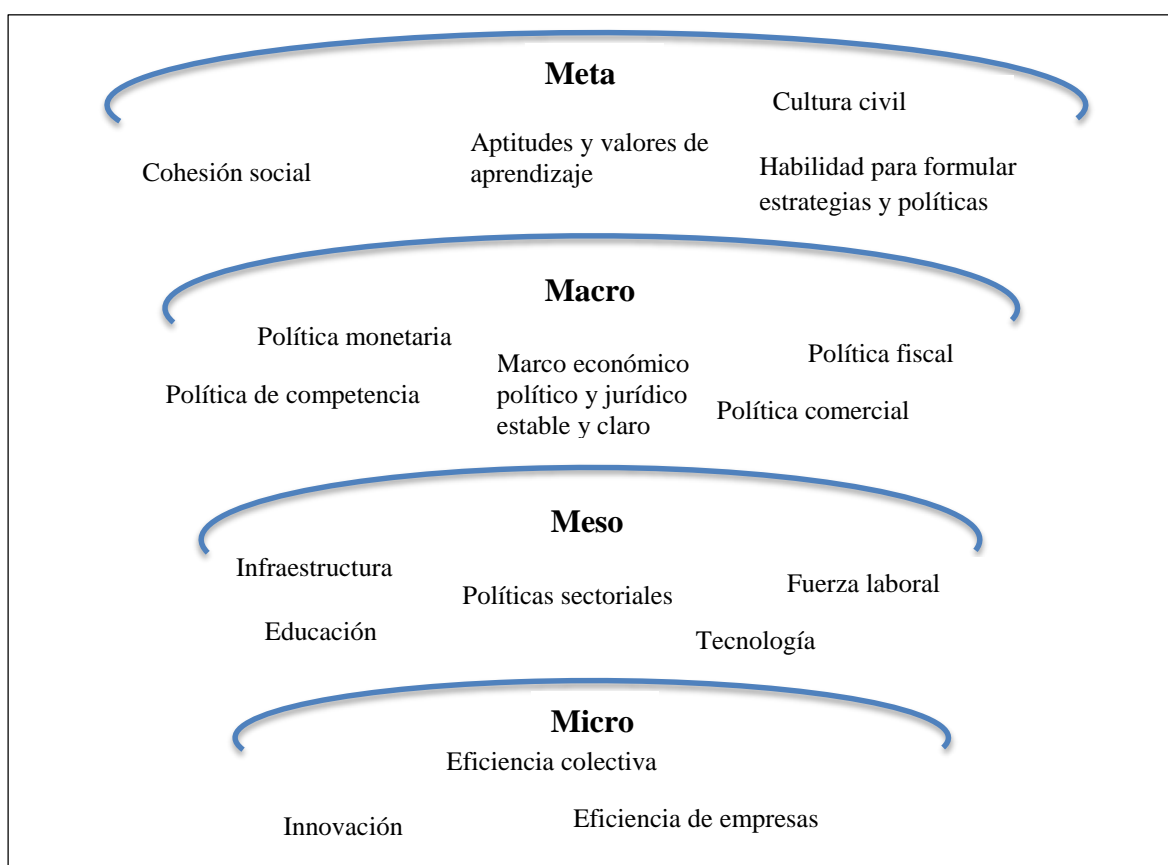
**Meta**

Cultura civil

Cohesión social

Aptitudes y valores de aprendizaje

Habilidad para formular estrategias y políticas

**Macro**

Política monetaria

Política de competencia

Marco económico político y jurídico estable y claro

Política fiscal

Política comercial

**Meso**

Infraestructura

Educación

Políticas sectoriales

Fuerza laboral

Tecnología

**Micro**

Eficiencia colectiva

Innovación

Eficiencia de empresas